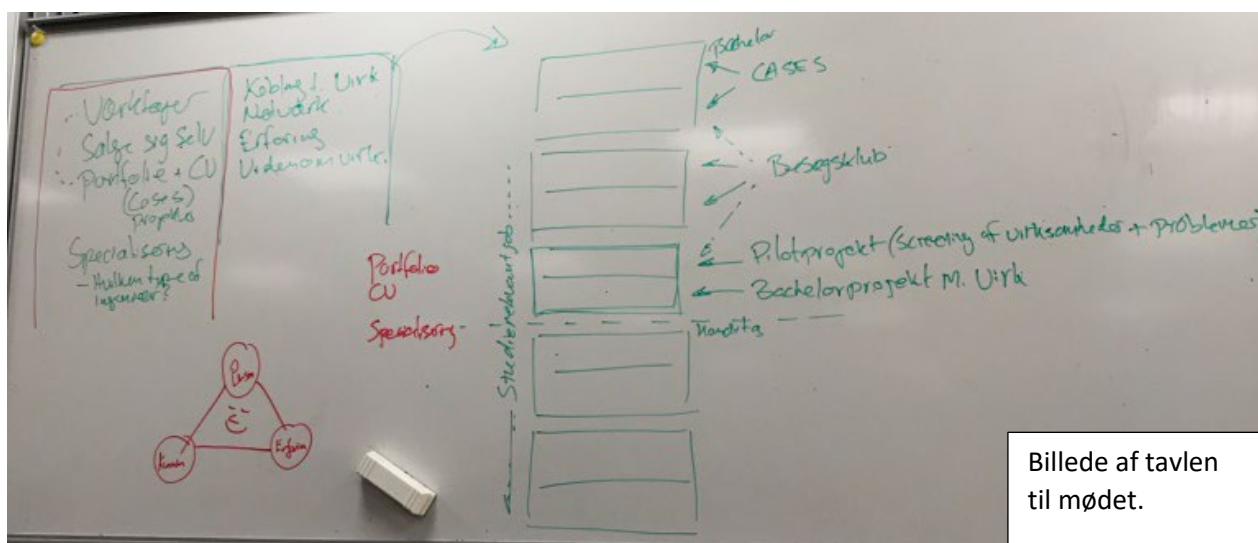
- Værktøjer
- Sælge sig selv
- Portfolio + CV (Cases) Projekter

Specialisering
- Hvilken type af ingeniør?

Kobling t. Virk
Netværk
Erfaring
Undervisn. Virk.

Portfolio
CV
Specialisering

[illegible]

Kandidat

Bachelor

CASES

Besøgsklub

Pilotprojekt (Screening af virksomheder + problemer)

Bachelorprojekt M. Virk

Studierelevant job

Person
Kunder
Erfaring

Billede af tavlen til mødet.